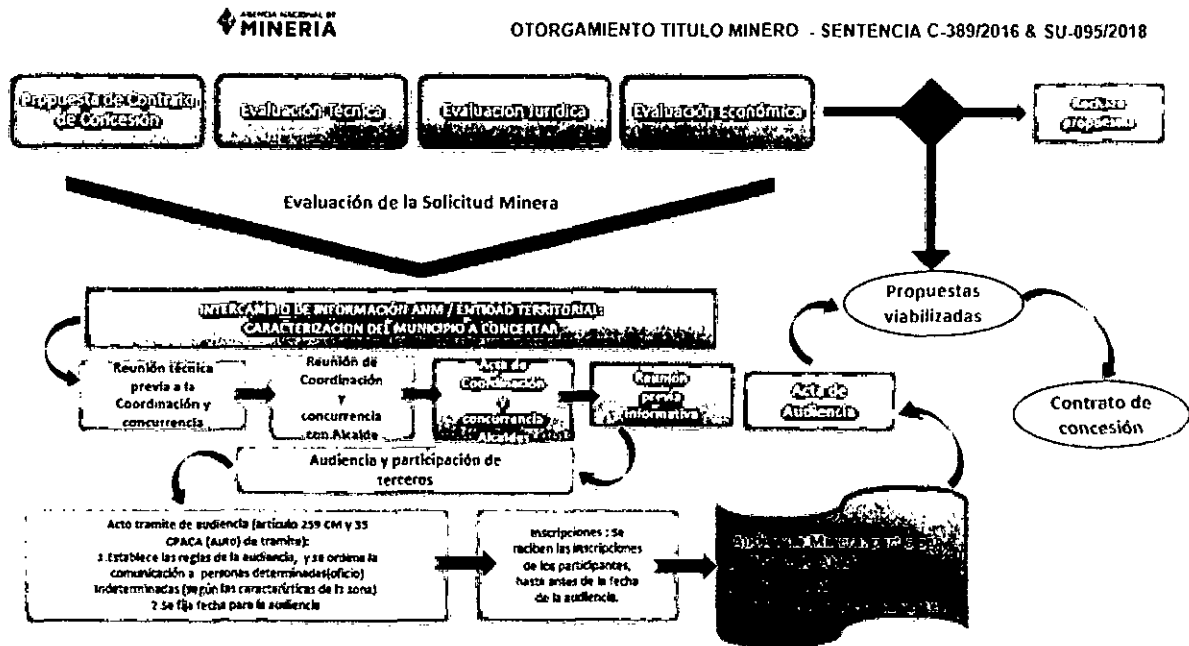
AGENCIA NACIONAL DE MINERIA

OTORGAMIENTO TITULO MINERO - SENTENCIA C-389/2016 & SU-095/2018

Propuesta de Contrato de Concesión

Evaluación Técnica

Evaluación Jurídica

Evaluación Económica

Rechazo propuesta

Evaluación de la Solicitud Minera

INTERCAMBIO DE INFORMACIÓN ANM / ENTIDAD TERRITORIAL: CARACTERIZACION DEL MUNICIPIO A CONCERTAR

Reunión técnica previa a la Coordinación y concurrencia

Reunión de Coordinación y concurrencia con Alcalde

Acta de Coordinación y concurrencia Alcalde

Reunión previa informativa

Acta de Audiencia

Propuestas viabilizadas

Contrato de concesión

Audiencia y participación de terceros

Acto tramite de audiencia (artículo 259 CM y 35 CPACA (auto) de tramite):
1 Establece las reglas de la audiencia, y se ordena la comunicación a personas determinadas(oficio) indeterminadas (según las características de la zona)
2 Se fija fecha para la audiencia

Inscripciones : Se reciben las inscripciones de los participantes, hasta antes de la fecha de la audiencia.

Audiencia Minera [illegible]